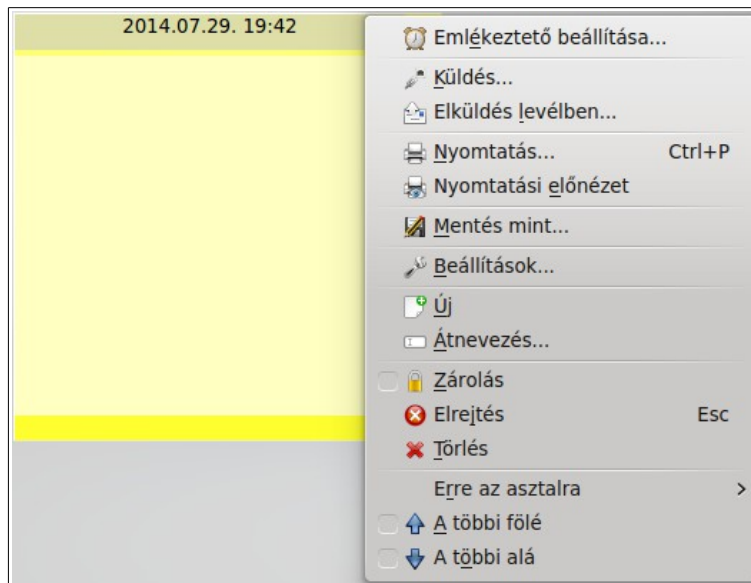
2014.07.29. 19:42

Emlékeztető beállítása...
Küldés...
Elküldés levélben...
Nyomtatás... Ctrl+P
Nyomtatási előnézet
Mentés mint...
Beállítások...
Új
Átnevezés...
Zárolás
Elrejtés Esc
Törlés
Erre az asztalra >
A többi fölé
A többi alá